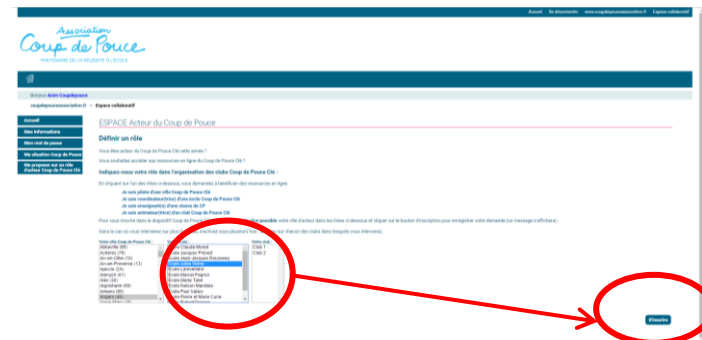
Accueil | Se déconnecter | www.coupdepouceassociation.fr | Espace collaboratif

Association
Coup de Pouce
PARTENAIRE DE LA RÉUSSITE À L'ÉCOLE

Bonjour Anim Coupdepouce

coupdepouceassociation.fr > Espace collaboratif

Accueil
Mes informations
Mot de passe
Ma situation Coup de Pouce
Me proposer sur un rôle d'acteur Coup de Pouce Clé

ESPACE Acteur du Coup de Pouce

Définir un rôle

Vous êtes acteur du Coup de Pouce Clé cette année ?

Vous souhaitez accéder aux ressources en ligne du Coup de Pouce Clé ?

Indiquez-vous votre rôle dans l'organisation des clubs Coup de Pouce Clé :

En cliquant sur l'un des rôles ci-dessous, vous demandez à bénéficier des ressources en ligne.

Je suis pilote d'une ville Coup de Pouce Clé
Je suis coordinateur(trice) d'une école Coup de Pouce Clé
Je suis enseignant(e) d'une classe de CP
Je suis animateur(trice) d'un club Coup de Pouce Clé

Pour vous inscrire dans le dispositif Coup de Pouce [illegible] possible votre rôle d'acteur dans les listes ci-dessous et cliquer sur le bouton d'inscription pour enregistrer votre demande (un message s'affichera) :

Dans le cas où vous intervenez sur plus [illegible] inscrivez-vous plusieurs fois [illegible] sur chacun des clubs dans lesquels vous intervenez.

Votre ville Coup de Pouce Clé :
Abbeville (80)
Achères (78)
Aix-en-Othe (10)
Aix-en-Provence (13)
Ajaccio (2A)
Alençon (61)
Alès (30)
Algrange (57)
Amiens (80)
Angers (49)

Votre école :
Ecole Claude Michel
Ecole Jacques Prévert
Ecole Jean-Jacques Rousseau
Ecole Jules Verne
Ecole Lamartine
Ecole Marcel Pagnol
Ecole Marie Talet
Ecole Nelson Mandela
Ecole Paul Valéry
Ecole Pierre et Marie Curie

Votre club :
Club 1
Club 2

M'inscrire